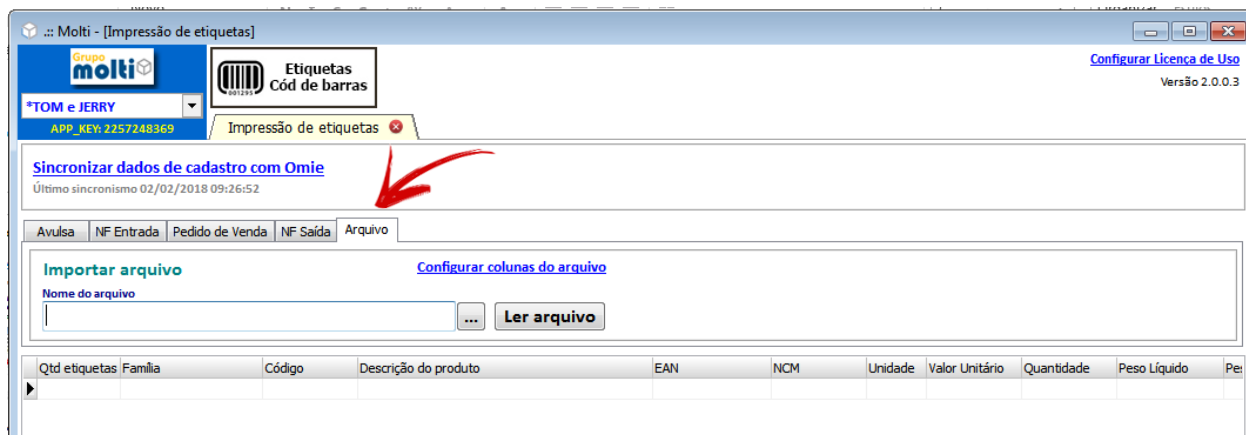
.:: Molti - [Impressão de etiquetas]

Grupo molti

*TOM e JERRY

APP_KEY: 2257248369

001295

Etiquetas
Cód de barras

Configurar Licença de Uso

Versão 2.0.0.3

Impressão de etiquetas

Sincronizar dados de cadastro com Omie

Último sincronismo 02/02/2018 09:26:52

Avulsa | NF Entrada | Pedido de Venda | NF Saída | Arquivo

Importar arquivo

Configurar colunas do arquivo

Nome do arquivo

...

Ler arquivo

| Qtd etiquetas | Família | Código | Descrição do produto | EAN | NCM | Unidade | Valor Unitário | Quantidade | Peso Líquido | Pe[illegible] |
|---|---|---|---|---|---|---|---|---|---|---|
| | | | | | | | | | | |